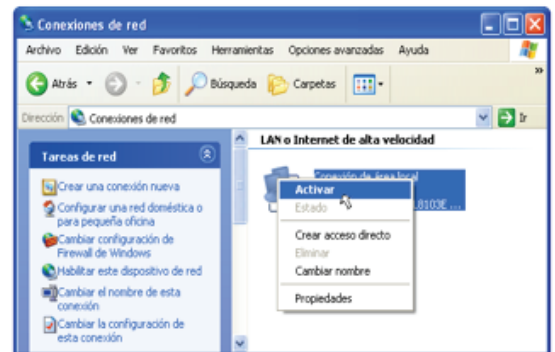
Conexiones de red

Archivo Edición Ver Favoritos Herramientas Opciones avanzadas Ayuda

Atrás Búsqueda Carpetas

Dirección Conexiones de red Ir

Tareas de red

Crear una conexión nueva

Configurar una red doméstica o para pequeña oficina

Cambiar configuración de Firewall de Windows

Habilitar este dispositivo de red

Cambiar el nombre de esta conexión

Cambiar la configuración de esta conexión

LAN o Internet de alta velocidad

Conexión de área local

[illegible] 8103E ...

Activar
Estado
Crear acceso directo
Eliminar
Cambiar nombre
Propiedades